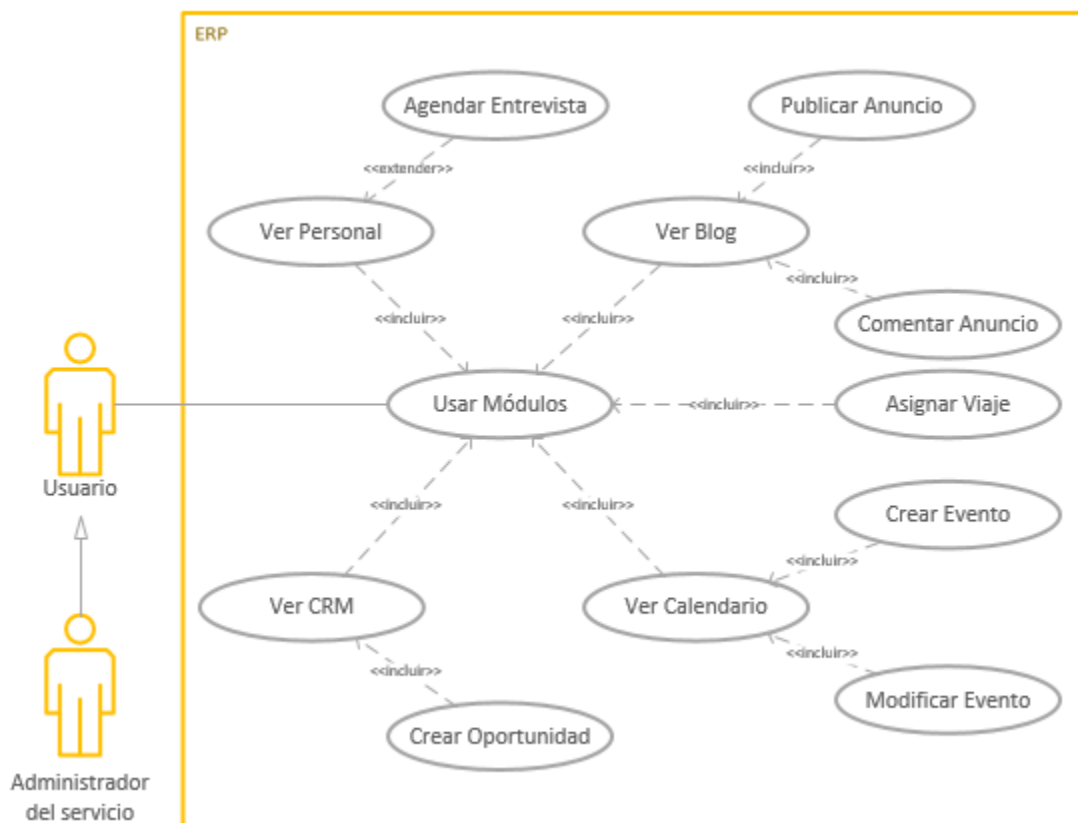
ERP

Agendar Entrevista

Publicar Anuncio

<<extender>>

<<incluir>>

Ver Personal

Ver Blog

<<incluir>>

<<incluir>>

<<incluir>>

Comentar Anuncio

Usuario

Usar Módulos

<<incluir>>

Asignar Viaje

<<incluir>>

<<incluir>>

Crear Evento

<<incluir>>

Ver CRM

Ver Calendario

<<incluir>>

<<incluir>>

Modificar Evento

Crear Oportunidad

Administrador del servicio